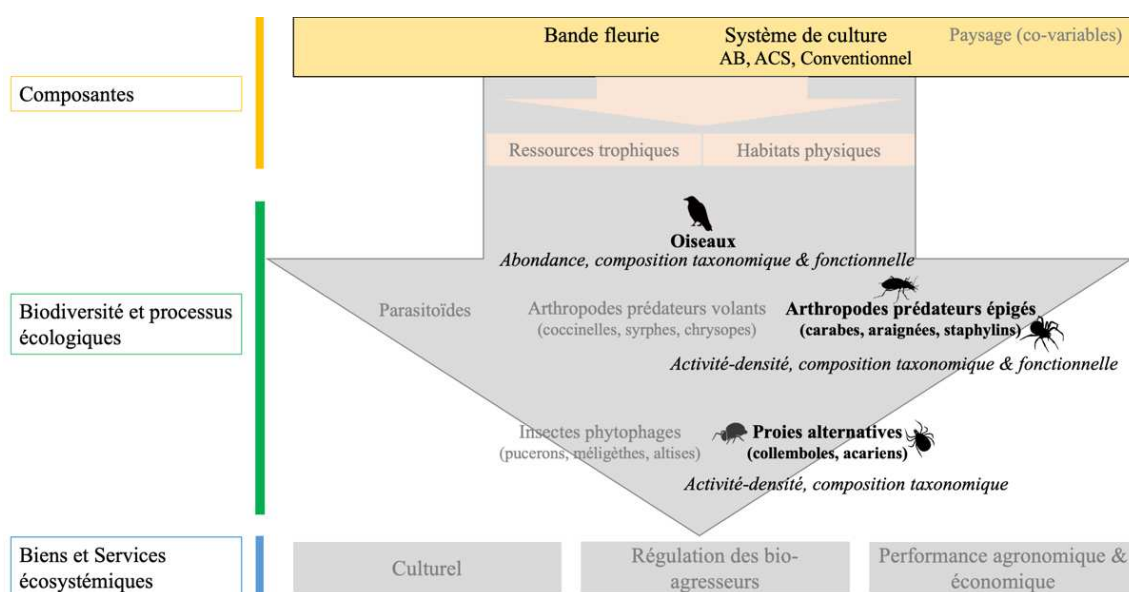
Composantes

Bande fleurie

Système de culture
AB, ACS, Conventionnel

Paysage (co-variables)

Ressources trophiques

Habitats physiques

Biodiversité et processus écologiques

Oiseaux
Abondance, composition taxonomique & fonctionnelle

Parasitoïdes

Arthropodes prédateurs volants
(coccinelles, syrphes, chrysopes)

Arthropodes prédateurs épigés
(carabes, araignées, staphylins)

Activité-densité, composition taxonomique & fonctionnelle

Insectes phytophages
(pucerons, méligèthes, altises)

Proies alternatives
(collemboles, acariens)

Activité-densité, composition taxonomique

Biens et Services écosystémiques

Culturel

Régulation des bio-agresseurs

Performance agronomique & économique